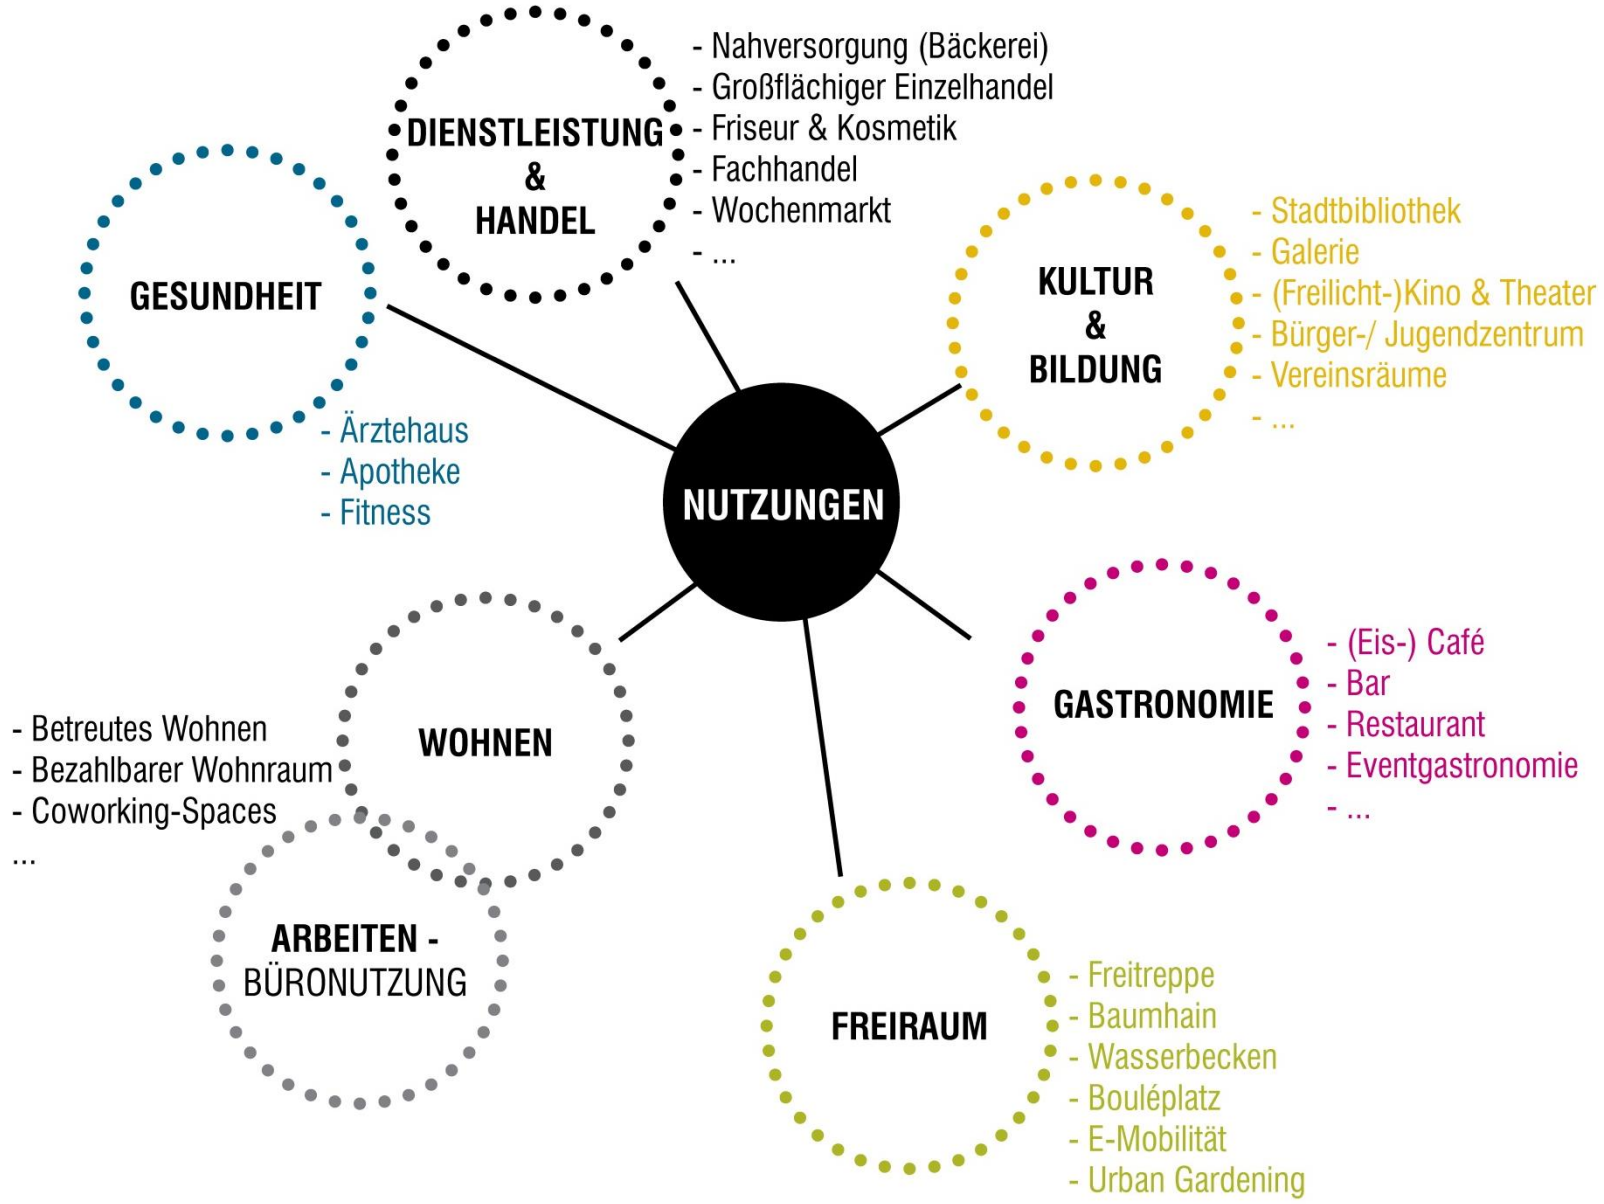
DIENSTLEISTUNG & HANDEL

- Nahversorgung (Bäckerei)
- Großflächiger Einzelhandel
- Friseur & Kosmetik
- Fachhandel
- Wochenmarkt
- ...

GESUNDHEIT

- Ärztehaus
- Apotheke
- Fitness

KULTUR & BILDUNG

- Stadtbibliothek
- Galerie
- (Freilicht-)Kino & Theater
- Bürger-/ Jugendzentrum
- Vereinsräume
- ...

NUTZUNGEN

WOHNEN

- Betreutes Wohnen
- Bezahlbarer Wohnraum
- Coworking-Spaces
...

GASTRONOMIE

- (Eis-) Café
- Bar
- Restaurant
- Eventgastronomie
- ...

ARBEITEN - BÜRONUTZUNG

FREIRAUM

- Freitreppe
- Baumhain
- Wasserbecken
- Bouléplatz
- E-Mobilität
- Urban Gardening